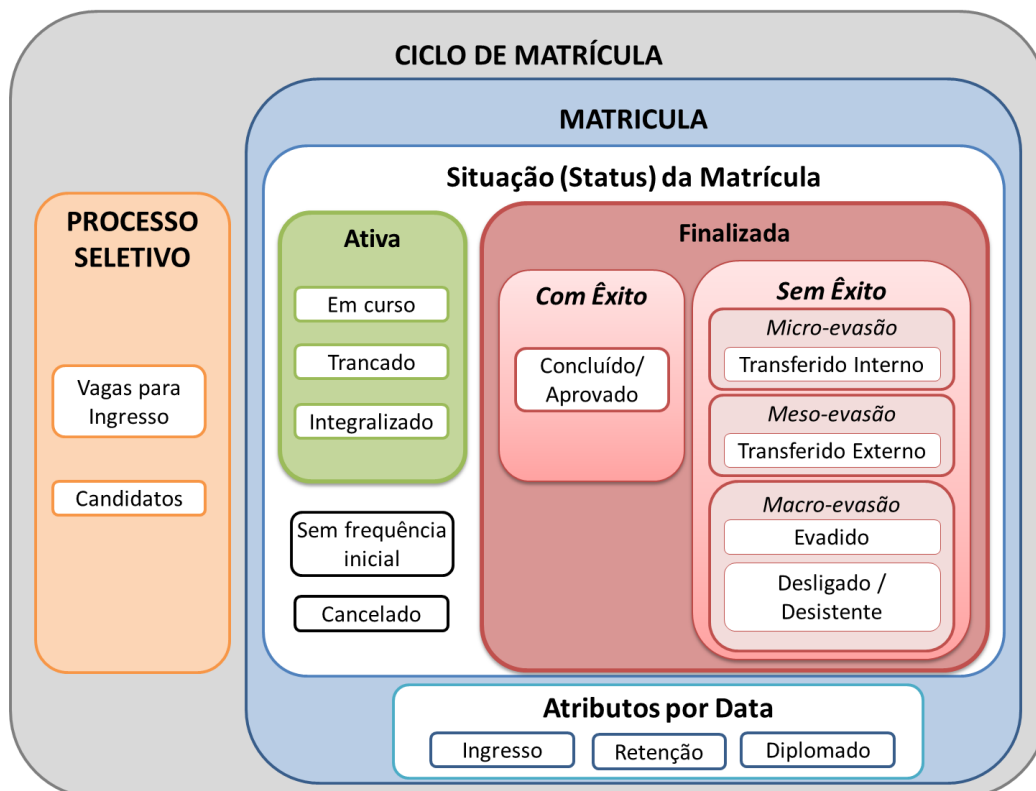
CICLO DE MATRÍCULA

PROCESSO SELETIVO

Vagas para Ingresso

Candidatos

MATRICULA

Situação (Status) da Matrícula

Ativa

Em curso

Trancado

Integralizado

Sem frequência inicial

Cancelado

Finalizada

Com Êxito

Concluído/ Aprovado

Sem Êxito

Micro-evasão

Transferido Interno

Meso-evasão

Transferido Externo

Macro-evasão

Evadido

Desligado / Desistente

Atributos por Data

Ingresso

Retenção

Diplomado